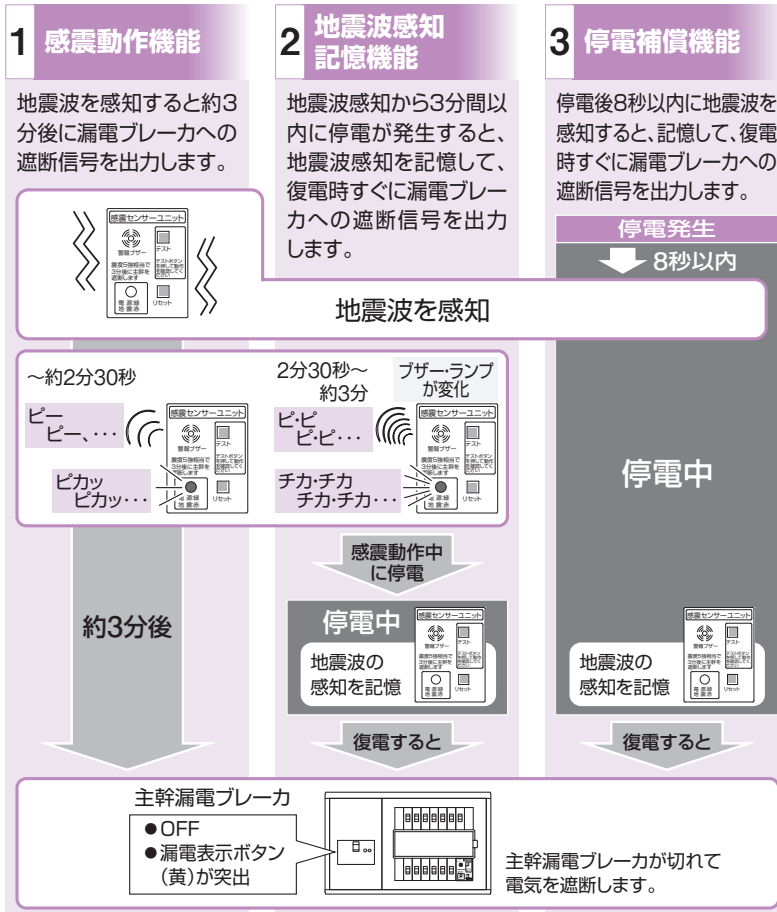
1 感震動作機能

地震波を感知すると約3分後に漏電ブレーカへの遮断信号を出力します。

2 地震波感知記憶機能

地震波感知から3分間以内に停電が発生すると、地震波感知を記憶して、復電時すぐに漏電ブレーカへの遮断信号を出力します。

3 停電補償機能

停電後8秒以内に地震波を感知すると、記憶して、復電時すぐに漏電ブレーカへの遮断信号を出力します。

感震センサーユニット
警報ブザー
テスト
震度5強相当で3分後に主幹を遮断します
テストボタンを押して動作を確認してください
電源 地震 感知
リセット

停電発生
8秒以内

地震波を感知

～約2分30秒
ピー
ピー、・・・
ピカッ
ピカッ・・・

2分30秒～約3分
ブザー・ランプが変化
ピ・ピ
ピ・ピ・・・
チカ・チカ
チカ・チカ・・・

停電中

感震動作中に停電

約3分後

停電中
地震波の感知を記憶

地震波の感知を記憶

復電すると

復電すると

主幹漏電ブレーカ
●OFF
●漏電表示ボタン（黄）が突出

主幹漏電ブレーカが切れて電気を遮断します。